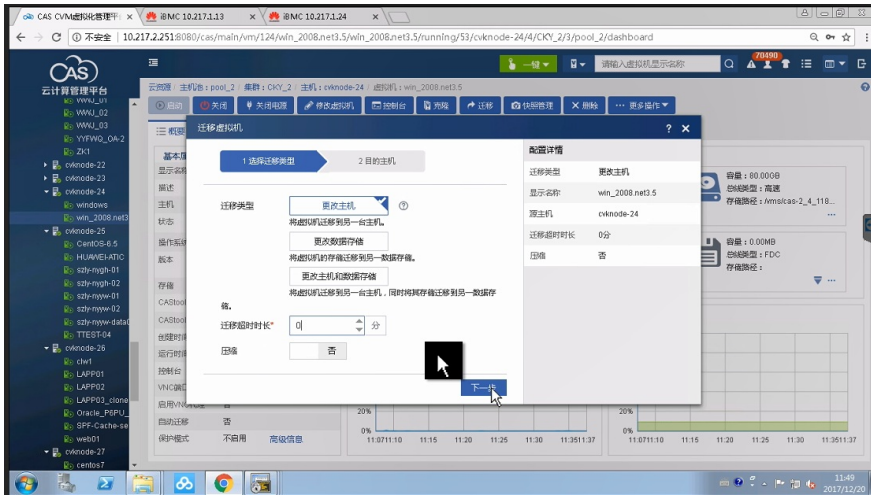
CAS CVM虚拟化管理平台 ×
iBMC 10.217.1.13 ×
iBMC 10.217.1.24 ×

不安全 | 10.217.2.251:8080/cas/main/vm/124/win_2008.net3.5/win_2008.net3.5/running/53/cvknode-24/4/CKY_2/3/pool_2/dashboard

CAS
云计算管理平台

一键 ▾
请输入虚拟机显示名称
70490

云资源 / 主机池：pool_2 / 集群：CKY_2 / 主机：cvknode-24 / 虚拟机：win_2008.net3.5

启动 关闭 关闭电源 修改虚拟机 控制台 克隆 迁移 快照管理 删除 更多操作

WNJ_01
WNJ_02
WNJ_03
YYFWQ_OA-2
ZK1
cvknode-22
cvknode-23
cvknode-24
windows
win_2008.net3
cvknode-25
CentOS-6.5
HUAWEI-ATIC
szfy-nygh-01
szfy-nygh-02
szfy-nyyw-01
szfy-nyyw-02
szfy-nyyw-data0
TTEST-04
cvknode-26
clw1
LAPP01
LAPP02
LAPP03_clone
Oracle_P6PU_
SPF-Cache-se
web01
cvknode-27
centos7

概要
基本
显示名称
描述
主机
状态
操作系统
版本
存储
CASTool
CASTool
创建时间
运行时间
控制台
VNC端口
启用VNC
自动迁移 否
保护模式 不启用 高级信息

迁移虚拟机 ? ×

1 选择迁移类型
2 目的主机

迁移类型
更改主机
将虚拟机迁移到另一台主机。
更改数据存储
将虚拟机的存储迁移到另一数据存储。
更改主机和数据存储
将虚拟机迁移到另一台主机，同时将其存储迁移到另一数据存储。

迁移超时时长* 0 分
压缩 否

下一步

配置详情
迁移类型 更改主机
显示名称 win_2008.net3.5
源主机 cvknode-24
迁移超时时长 0分
压缩 否

容量：80.00GB
总线类型：高速
存储路径：/vms/cas-2_4_118...
容量：0.00MB
总线类型：FDC
存储路径：

20%
0%
11:0711:10 11:15 11:20 11:25 11:30 11:3511:37
20%
0%
11:0711:10 11:15 11:20 11:25 11:30 11:3511:37

11:49
2017/12/20